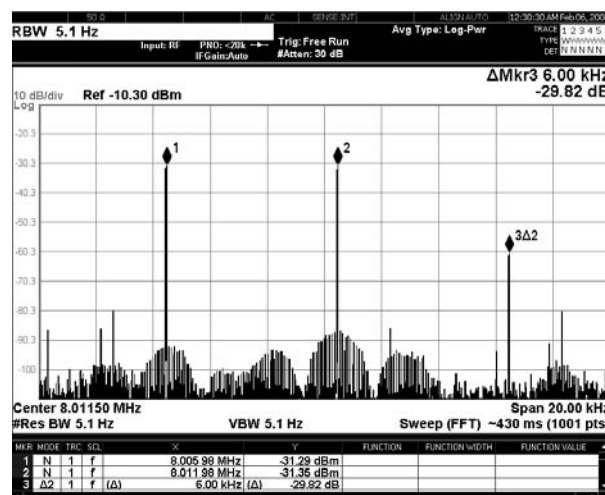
50 Ω AC SENSE:INT ALIGN AUTO 12:30:30 AM Feb 06, 200

RBW 5.1 Hz

Input: RF PNO: <20k IFGain:Auto

Trig: Free Run #Atten: 30 dB

Avg Type: Log-Pwr

TRACE 1 2 3 4 5 TYPE DET N N N N N

ΔMkr3 6.00 kHz -29.82 dB

10 dB/div Log Ref -10.30 dBm

-20.3

-30.3

-40.3

-50.3

-60.3

-70.3

-80.3

-90.3

-100

1

2

3Δ2

Center 8.01150 MHz
#Res BW 5.1 Hz

VBW 5.1 Hz

Span 20.00 kHz
Sweep (FFT) ~430 ms (1001 pts

| MKR | MODE | TRC | SCL | X | | Y | FUNCTION | FUNCTION WIDTH | FUNCTION VALUE |
|---|---|---|---|---|---|---|---|---|---|
| 1 | N | 1 | f | | 8.005 98 MHz | -31.29 dBm | | | |
| 2 | N | 1 | f | | 8.011 98 MHz | -31.35 dBm | | | |
| 3 | Δ2 | 1 | f | (Δ) | 6.00 kHz | (Δ) -29.82 dB | | | |